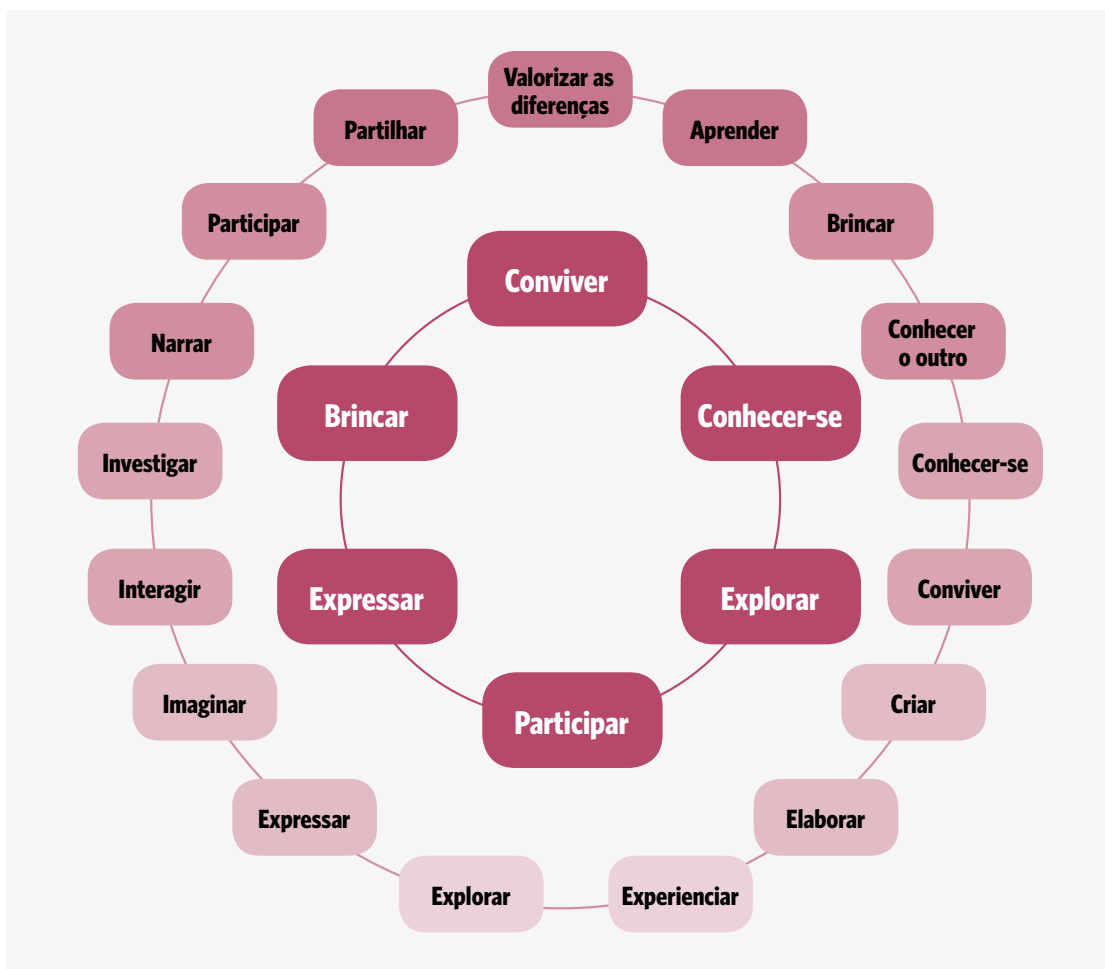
Valorizar as diferenças

Aprender

Brincar

Conhecer o outro

Conhecer-se

Conviver

Criar

Elaborar

Experienciar

Explorar

Expressar

Imaginar

Interagir

Investigar

Narrar

Participar

Partilhar

Conviver

Conhecer-se

Explorar

Participar

Expressar

Brincar